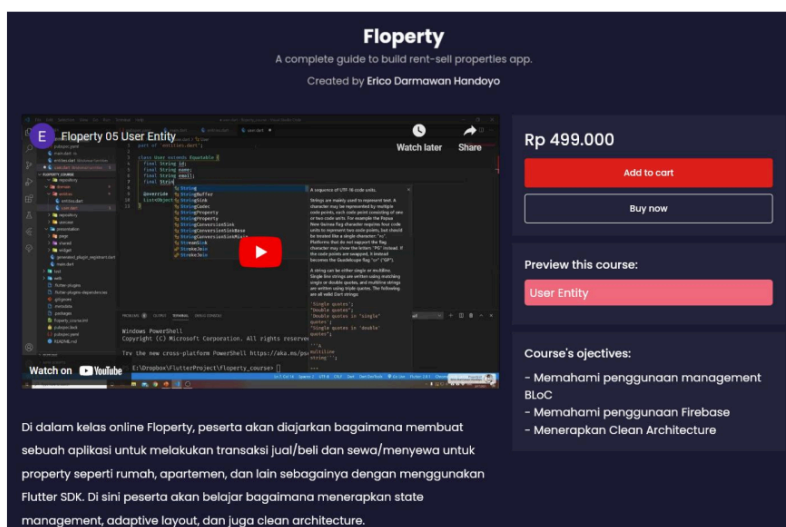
Floperty

A complete guide to build rent-sell properties app.

Created by Erico Darmawan Handoyo

E Floperty 05 User Entity

Watch later

Share

class User extends Equatable {
final String id;
final String name;
final String email;
final String

String
StringBuffer
StringSink
StringCodec
StringProperty
StringProperty
StringConversionSink
StringConversionSinkBase
StringConversionSinkMixin
StreamSink
StrokeJoin
StrokeCap

A sequence of UTF-16 code units.

Windows PowerShell
Copyright (C) Microsoft Corporation. All rights reserved.

Try the new cross-platform PowerShell https://aka.ms/pscore6

E:\Dropbox\FlutterProject\floperty_course> []

Watch on YouTube

Rp 499.000

Add to cart

Buy now

Preview this course:

User Entity

Course's ojectives:

- Memahami penggunaan management BLoC
- Memahami penggunaan Firebase
- Menerapkan Clean Architecture

Di dalam kelas online Floperty, peserta akan diajarkan bagaimana membuat sebuah aplikasi untuk melakukan transaksi jual/beli dan sewa/menyewa untuk property seperti rumah, apartemen, dan lain sebagainya dengan menggunakan Flutter SDK. Di sini peserta akan belajar bagaimana menerapkan state management, adaptive layout, dan juga clean architecture.